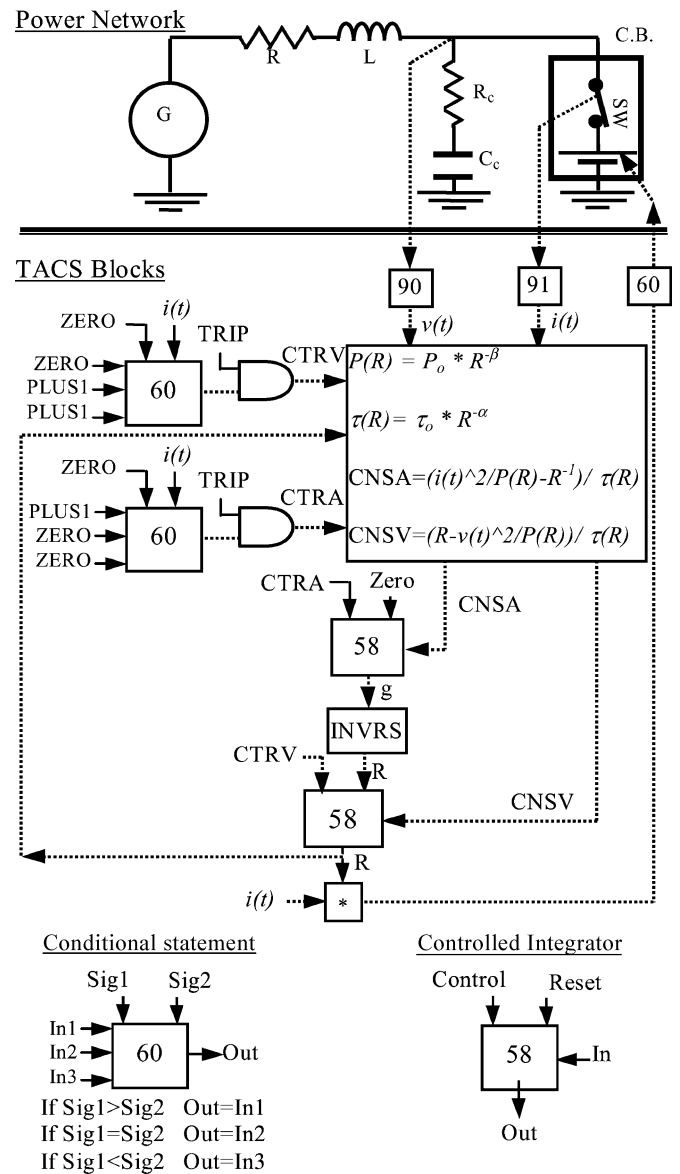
Power Network

G

R

L

$R_c$

$C_c$

C.B.

SW

TACS Blocks

90

91

60

$v(t)$

$i(t)$

ZERO

$i(t)$

TRIP

CTRV

ZERO

PLUS1

PLUS1

60

$P(R) = P_o * R^{-\beta}$

$\tau(R) = \tau_o * R^{-\alpha}$

CNSA=$(i(t)$^2/$P(R)$-$R^{-1}$)/ $\tau(R)$

CNSV=(R-$v(t)$^2/$P(R)$)/ $\tau(R)$

ZERO

$i(t)$

TRIP

CTRA

PLUS1

ZERO

ZERO

60

CTRA

Zero

CNSA

58

g

INVRS

CTRV

R

58

CNSV

R

$i(t)$

*

Conditional statement

Sig1

Sig2

In1

In2

In3

60

Out

If Sig1>Sig2 Out=In1

If Sig1=Sig2 Out=In2

If Sig1<Sig2 Out=In3

Controlled Integrator

Control

Reset

58

In

Out